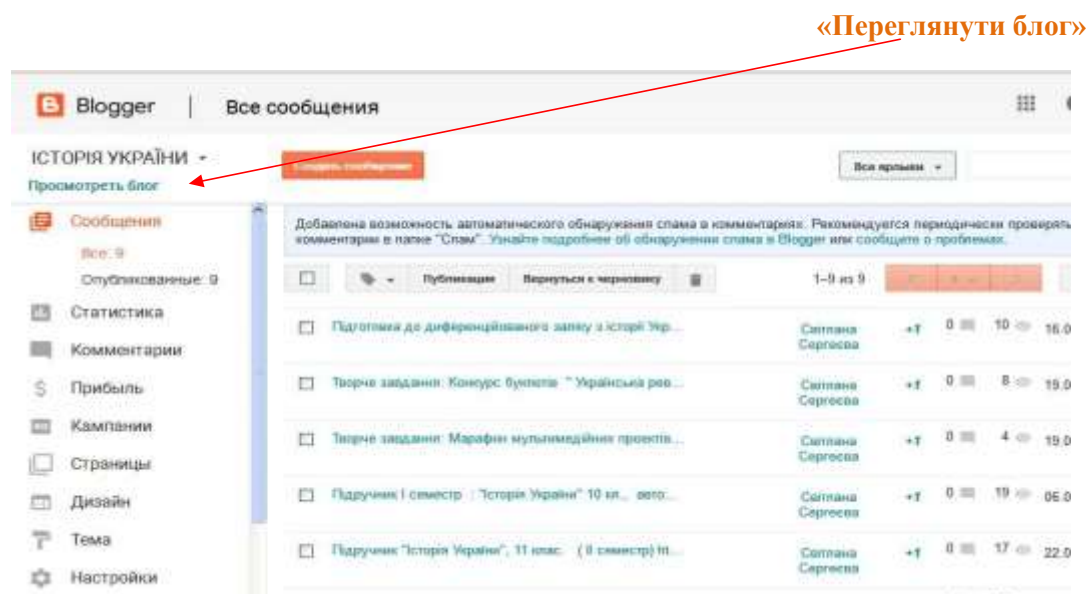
«Переглянути блог»

Blogger | Все сообщения

ІСТОРІЯ УКРАЇНИ ▾
Просмотреть блог

Создать сообщение

Все ярлыки ▾

Сообщения
Все: 9
Опубликованные: 9
Статистика
Комментарии
Прибыль
Кампании
Страницы
Дизайн
Тема
Настройки

Добавлена возможность автоматического обнаружения спама в комментариях. Рекомендуется периодически проверять комментарии в папке "Спам". Узнайте подробнее об обнаружении спама в Blogger или сообщите о проблемах.

Публикация | Вернуться к черновику

1–9 из 9

| | | | | | | |
|---|---|---|---|---|---|---|
| ☐ | Підготовка до диференційованого заліку з історії Укр... | Світлана Сергеєва | +1 | 0 | 10 | 16.0 |
| ☐ | Творче завдання: Конкурс буклетів " Українська рев... | Світлана Сергеєва | +1 | 0 | 8 | 19.0 |
| ☐ | Творче завдання: Марафон мультимедійних проектів... | Світлана Сергеєва | +1 | 0 | 4 | 19.0 |
| ☐ | Підручник І семестр : "Історія України" 10 кл., авто... | Світлана Сергеєва | +1 | 0 | 19 | 06.0 |
| ☐ | Підручник "Історія України", 11 клас. (ІІ семестр) Ht... | Світлана Сергеєва | +1 | 0 | 17 | 22.0 |